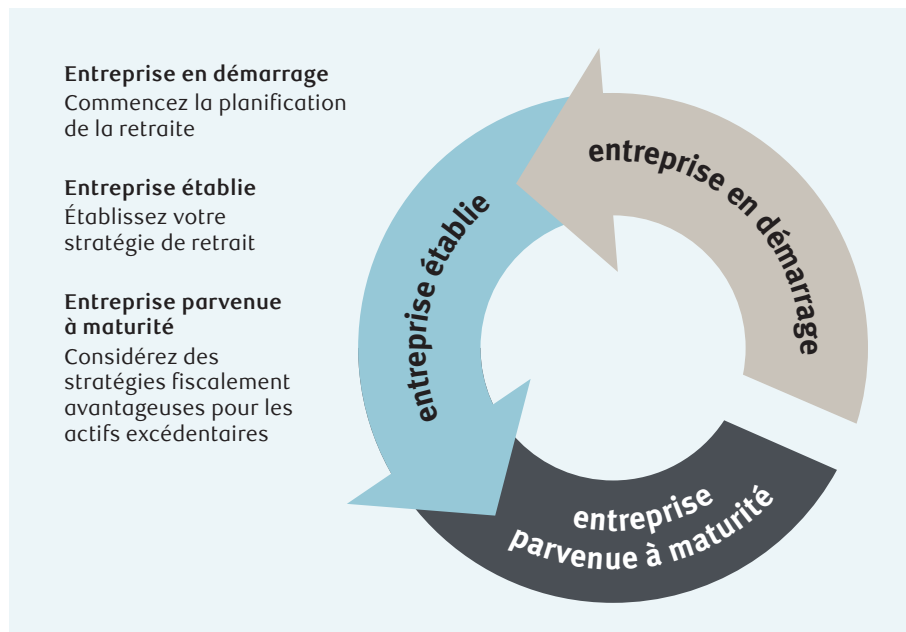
**Entreprise en démarrage**
Commencez la planification de la retraite

**Entreprise établie**
Établissez votre stratégie de retrait

**Entreprise parvenue à maturité**
Considérez des stratégies fiscalement avantageuses pour les actifs excédentaires

entreprise en démarrage

entreprise établie

entreprise parvenue à maturité